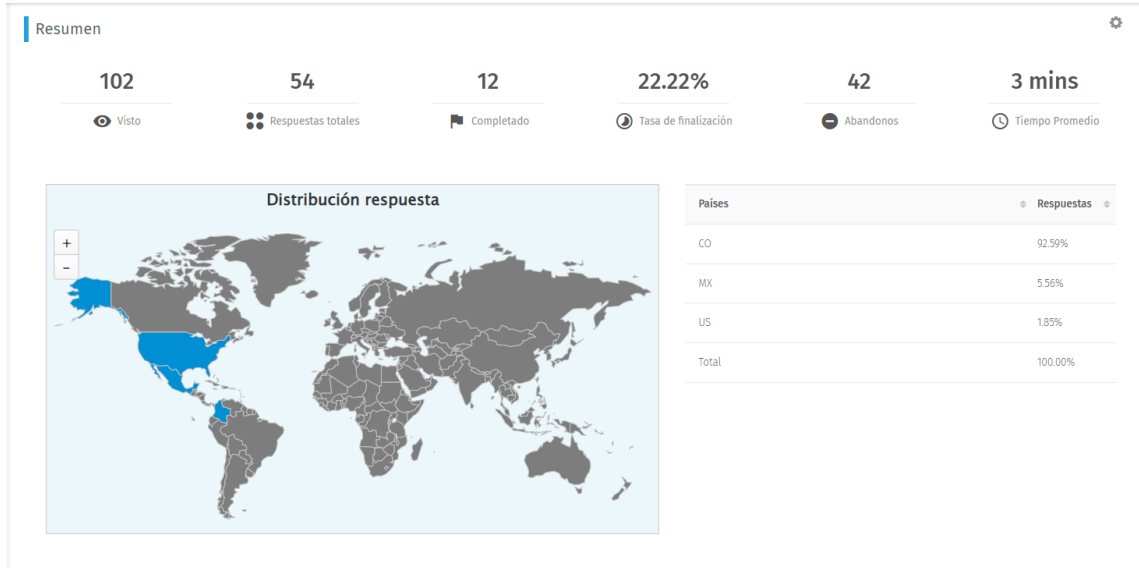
Resumen

102
Visto

54
Respuestas totales

12
Completado

22.22%
Tasa de finalización

42
Abandonos

3 mins
Tiempo Promedio

Distribución respuesta

+
-

| Paises | Respuestas |
|---|---|
| CO | 92.59% |
| MX | 5.56% |
| US | 1.85% |
| Total | 100.00% |